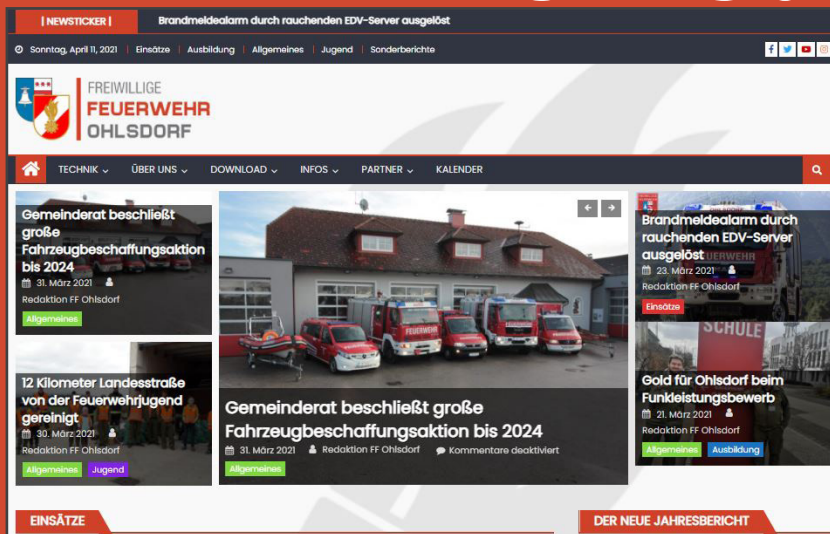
| NEWSTICKER | Brandmeldealarm durch rauchenden EDV-Server ausgelöst

Sonntag, April 11, 2021 | Einsätze | Ausbildung | Allgemeines | Jugend | Sonderberichte

FREIWILLIGE
FEUERWEHR
OHLSDORF

TECHNIK ⌄ ÜBER UNS ⌄ DOWNLOAD ⌄ INFOS ⌄ PARTNER ⌄ KALENDER

Gemeinderat beschließt große Fahrzeugbeschaffungsaktion bis 2024
31. März 2021
Redaktion FF Ohlsdorf
Allgemeines

12 Kilometer Landesstraße von der Feuerwehrjugend gereinigt
30. März 2021
Redaktion FF Ohlsdorf
Allgemeines Jugend

FEUERWEHR

Gemeinderat beschließt große Fahrzeugbeschaffungsaktion bis 2024
31. März 2021 Redaktion FF Ohlsdorf Kommentare deaktiviert
Allgemeines

Brandmeldealarm durch rauchenden EDV-Server ausgelöst
23. März 2021
Redaktion FF Ohlsdorf
Einsätze

SCHULE

Gold für Ohlsdorf beim Funkleistungsbewerb
21. März 2021
Redaktion FF Ohlsdorf
Allgemeines Ausbildung

EINSÄTZE

DER NEUE JAHRESBERICHT